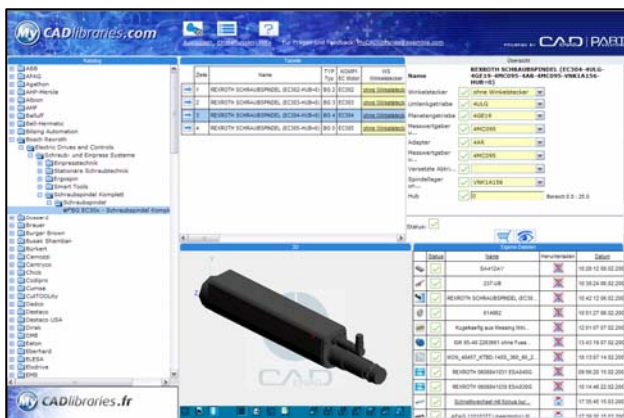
My CADlibraries.com

CAD PART

Katalog

ABB
AFAG
Agathon
AHP-Merkle
Albion
AMF
Balluff
Bell-Hermetic
Bilsing Automation
Bosch Rexroth
Electric Drives and Controls
Schraub- und Einpress Systeme
Einpresstechnik
Stationäre Schraubtechnik
Ergospin
Smart Tools
Schraubspindel Komplett
Schraubspindel
BG EC30x - Schraubspindel Kompl

Bossard
Brauer
Burger Brown
Busak Shamban
Burkert
Camozzi
Camlogic
Chick
Codipro
Cumsa
CutTOOLAV
Dadco
Destaco
Destaco USA
Dirak
DME
Eaton
Eberhard
ELESA
Elodrive
EMB

Tabelle

| | Zeile | Name | TYP Typ | KOMPI EC Motor | WS Winkelstecker |
|---|---|---|---|---|---|
| | 1 | REXROTH SCHRAUBSPINDEL (EC302-4UB+0) | BG 3 | EC302 | ohne Winkelstecker |
| | 2 | REXROTH SCHRAUBSPINDEL (EC303-4UB+0) | BG 3 | EC303 | ohne Winkelstecker |
| | 3 | REXROTH SCHRAUBSPINDEL (EC304-4UB+0) | BG 4 | EC304 | ohne Winkelstecker |
| | 4 | REXROTH SCHRAUBSPINDEL (EC305-4UB+0) | BG 3 | EC305 | ohne Winkelstecker |

Übersicht

Name REXROTH SCHRAUBSPINDEL (EC304-4ULG-4GE19-4MC095-4AR-4MC095-VRK1A156-HUB=0)

Winkelstecker: ohne Winkelstecker
Umlenkgetriebe: 4ULG
Planetengetriebe: 4GE19
Messwertgeber: 4MC095
Adapter: 4AR
Messwertgeber: 4MC095
Versetzte Abtri...:
Spindellager: VRK1A156
Hub: 0 Bereich 0.0 - 25.0

Status:

3D

CAD

Eigene Dateien

| Status | Name | Herunterladen | Datum |
|---|---|---|---|
| | SA412A1 | | 10.09.12 08.52.20 |
| | 237-UB | | 10.09.24 08.52.20 |
| | REXROTH SCHRAUBSPINDEL (EC30... | | 10.42.12 08.52.20 |
| | 814882 | | 10.51.27 08.52.20 |
| | Kugelkerbsug aus Messing Nitr... | | 12.51.07 07.52.20 |
| | ISR 95-48 226/991 ohne Fuss... | | 13.43.19 07.52.20 |
| | MON_45457_ATBG-1400_360_60_0... | | 16.13.07 14.52.20 |
| | REXROTH 0608841031 ESA040G | | 09.58.20 15.52.20 |
| | REXROTH 0608841030 ESA040G | | 10.14.46 22.52.20 |
| | Schnellwechsel mit Schutz kur... | | 17.30.40 15.52.20 |
| | AFAG 11010127 Linearmodul LM... | | 17.39.20 15.52.20 |

My CADlibraries.fr